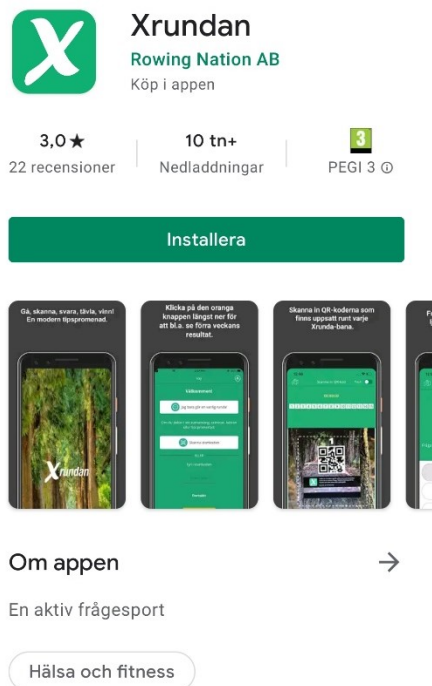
Xrundan
Rowing Nation AB
Köp i appen

3,0★
22 recensioner

10 tn+
Nedladdningar

3
PEGI 3 ⓘ

Installera

Gå, skanna, svara, tävla, vinn! En modern tipspromenad.

Xrundan

Klicka på den oranga knappen längst ner för att bl.a. se förra veckans resultat.

Välkommen!

Skanna in QR-koderna som finns uppsatt runt varje Xrunda-bana.

Om appen

→

En aktiv frågesport

Hälsa och fitness